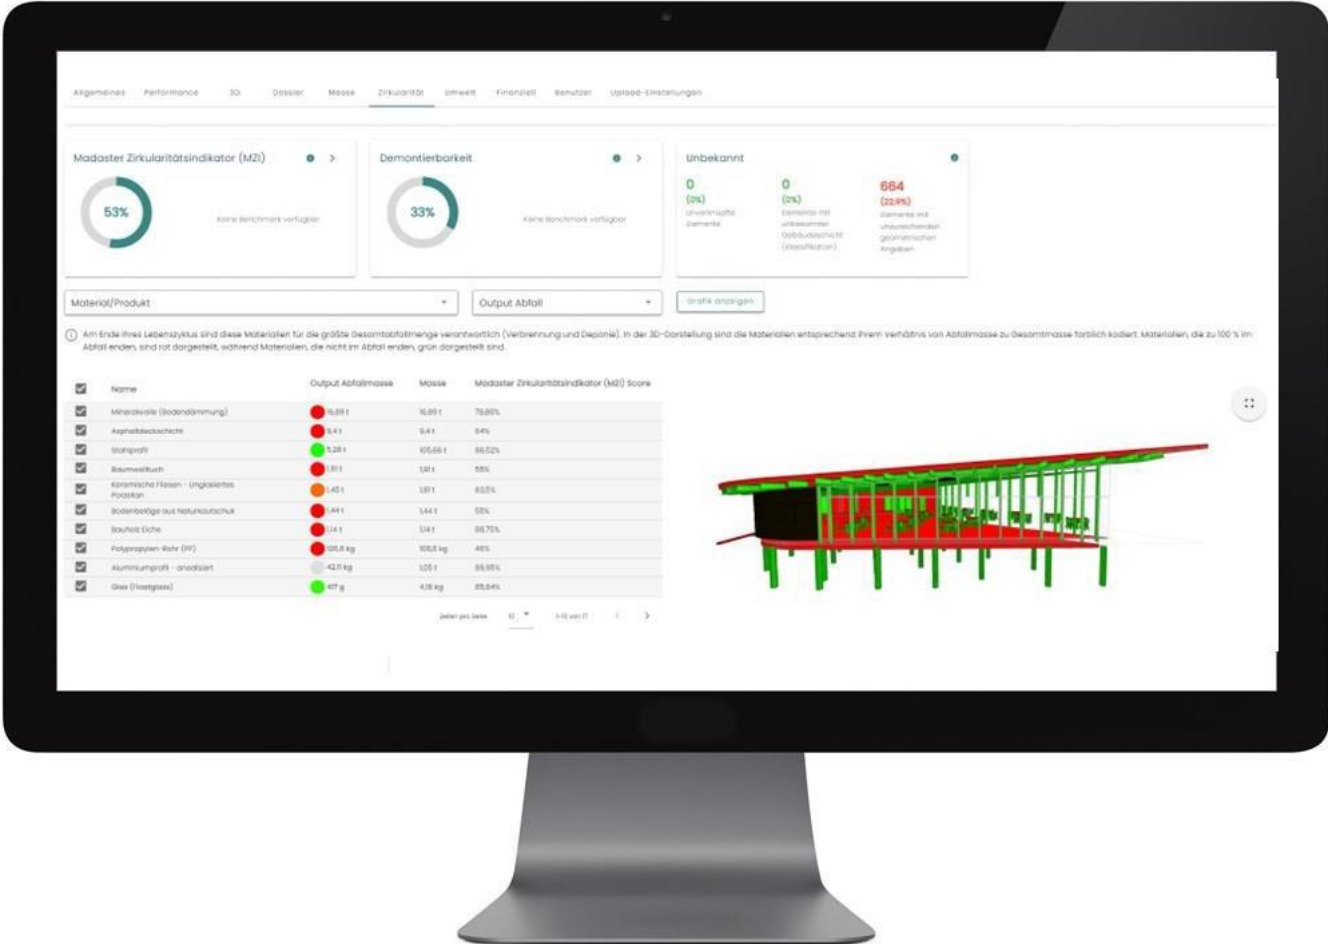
Allgemeines Performance 3D Dossier Masse Zirkularität Umwelt Finanziell Benutzer Upload-Einstellungen

Madaster Zirkularitätsindikator (MZI)

53%

Keine Benchmark verfügbar

Demontierbarkeit

33%

Keine Benchmark verfügbar

Unbekannt

0
(0%)
Unverknüpfte Elemente

0
(0%)
Elemente mit unbekannter Gebäudeschicht (Klassifikation)

664
(22,9%)
Elemente mit unzureichenden geometrischen Angaben

Material/Produkt

Output Abfall

Grafik anzeigen

Am Ende ihres Lebenszyklus sind diese Materialien für die größte Gesamtabfallmenge verantwortlich (Verbrennung und Deponie). In der 3D-Darstellung sind die Materialien entsprechend ihrem Verhältnis von Abfallmasse zu Gesamtmasse farblich kodiert. Materialien, die zu 100 % im Abfall enden, sind rot dargestellt, während Materialien, die nicht im Abfall enden, grün dargestellt sind.

| | Name | Output Abfallmasse | Masse | Madaster Zirkularitätsindikator (MZI) Score |
|---|---|---|---|---|
| ☑ | Mineralwolle (Bodendämmung) | 15,89 t | 15,89 t | 75,86% |
| ☑ | Asphaltdeckschicht | 9,4 t | 9,4 t | 64% |
| ☑ | Stahlprofil | 5,28 t | 105,66 t | 86,52% |
| ☑ | Baumwollbuch | 1,91 t | 1,91 t | 55% |
| ☑ | Keramische Fliesen - Unglasiertes Porzellan | 1,45 t | 1,81 t | 83,5% |
| ☑ | Bodenbeläge aus Naturkautschuk | 1,44 t | 1,44 t | 55% |
| ☑ | Bauholz Eiche | 1,14 t | 1,14 t | 86,75% |
| ☑ | Polypropylen-Rohr (PP) | 105,6 kg | 105,6 kg | 46% |
| ☑ | Aluminiumprofil - anodisiert | 42,11 kg | 1,05 t | 89,95% |
| ☑ | Glas (Floatglass) | 417 g | 4,18 kg | 85,84% |

Zeilen pro Seite 10 1-10 von 17